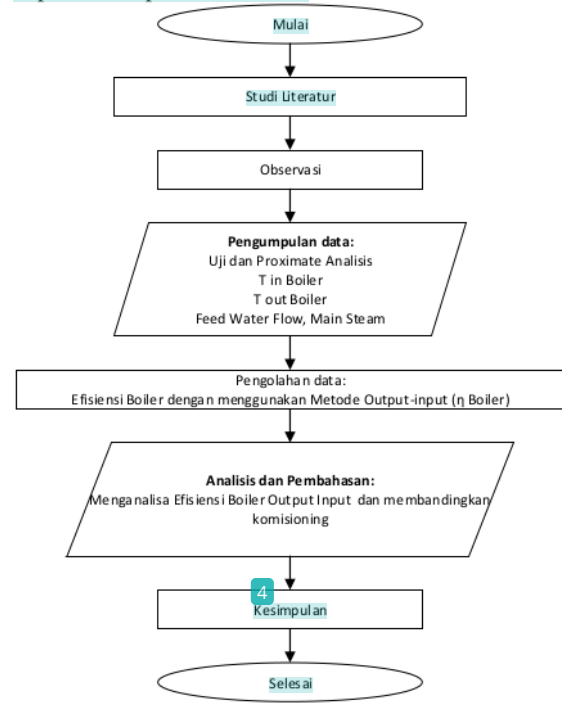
Mulai

Studi Literatur

Observasi

**Pengumpulan data:**
Uji dan Proximate Analisis
T in Boiler
T out Boiler
Feed Water Flow, Main Steam

Pengolahan data:
Efisiensi Boiler dengan menggunakan Metode Output-input (η Boiler)

**Analisis dan Pembahasan:**
Menganalisa Efisiensi Boiler Output Input dan membandingkan komisioning

4

Kesimpulan

Selesai